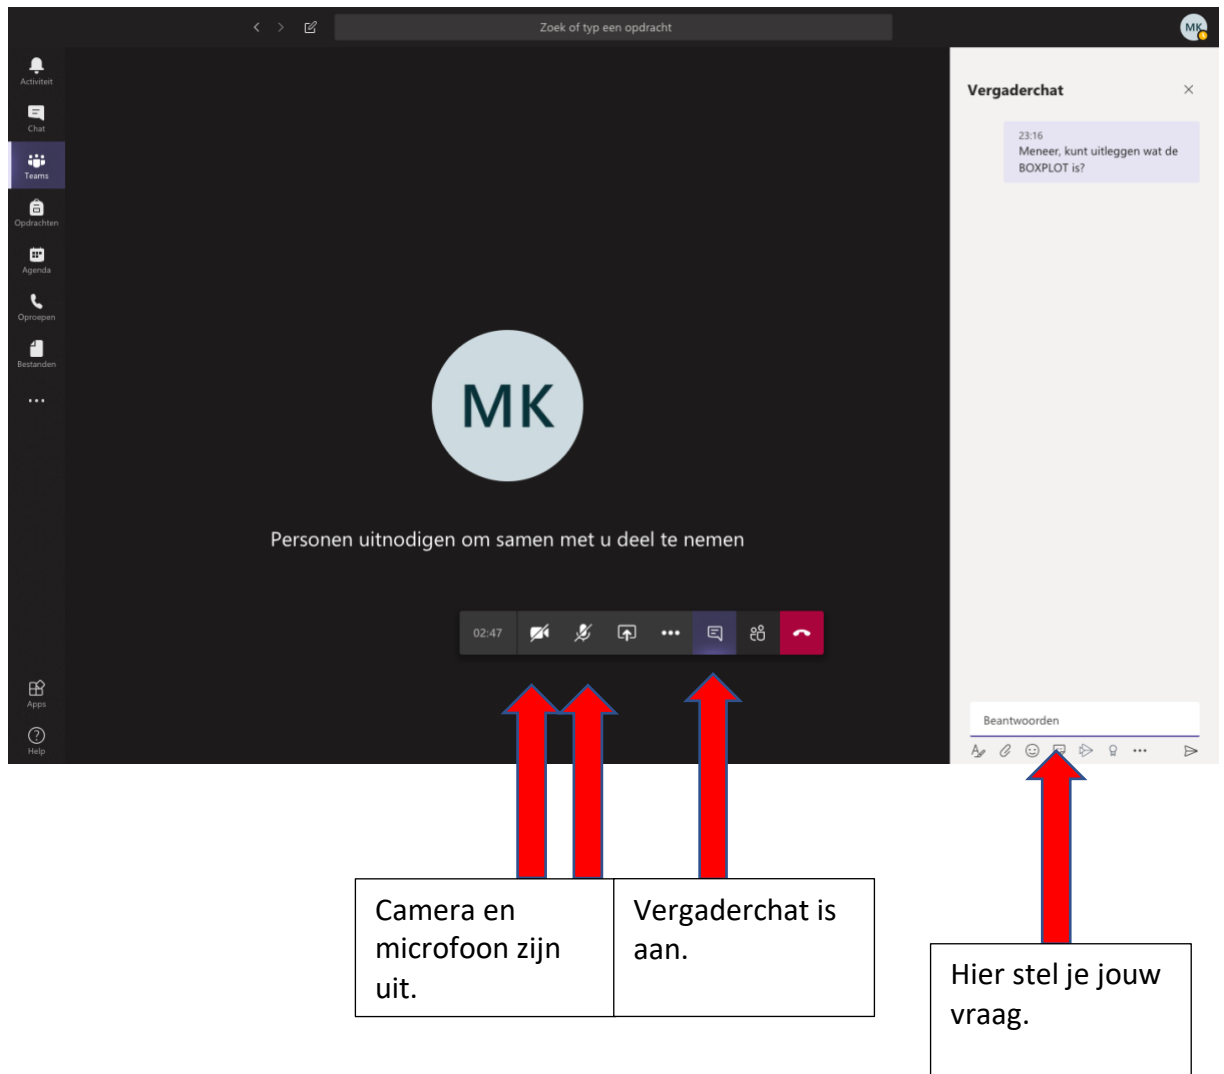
Zoek of typ een opdracht

MK

Activiteit
Chat
Teams
Opdrachten
Agenda
Oproepen
Bestanden
...

Apps
Help

MK

Personen uitnodigen om samen met u deel te nemen

02:47

Vergaderchat

23:16
Meneer, kunt uitleggen wat de BOXPLOT is?

Beantwoorden

Camera en microfoon zijn uit.

Vergaderchat is aan.

Hier stel je jouw vraag.